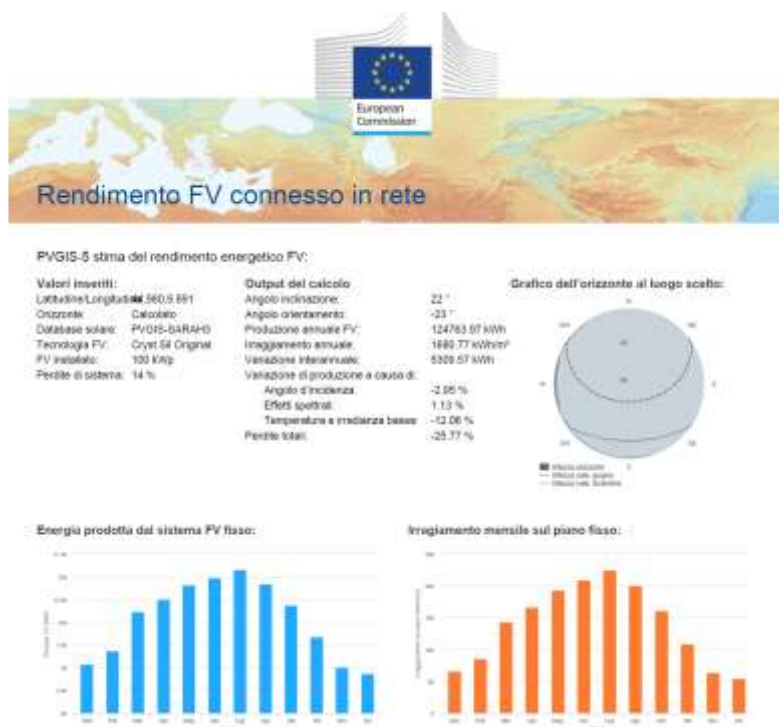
European Commission

Rendimento FV connesso in rete

PVGIS-5 stima del rendimento energetico FV:

Valori inseriti:
Latitudine/Longitudine: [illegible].560,9.891
Orizzonte: Calcolato
Database solare: PVGIS-SARAH
Tecnologia FV: Cryst Si Original
FV installato: 100 kWp
Perdite di sistema: 14 %

Output del calcolo
Angolo inclinazione: 22 °
Angolo orientamento: -23 °
Produzione annuale FV: 124763.57 kWh
Irraggiamento annuale: 1680.77 kWh/m²
Variazione interannuale: 5309.57 kWh
Variazione di produzione a causa di:
Angolo d'incidenza: -2.95 %
Effetti spettrali: 1.13 %
Temperatura e irradianza bassa: -12.06 %
Perdite totali: -25.77 %

Grafico dell'orizzonte al luogo scelto:

Energia prodotta dal sistema FV fisso:

Irragiamento mensile sul piano fisso: